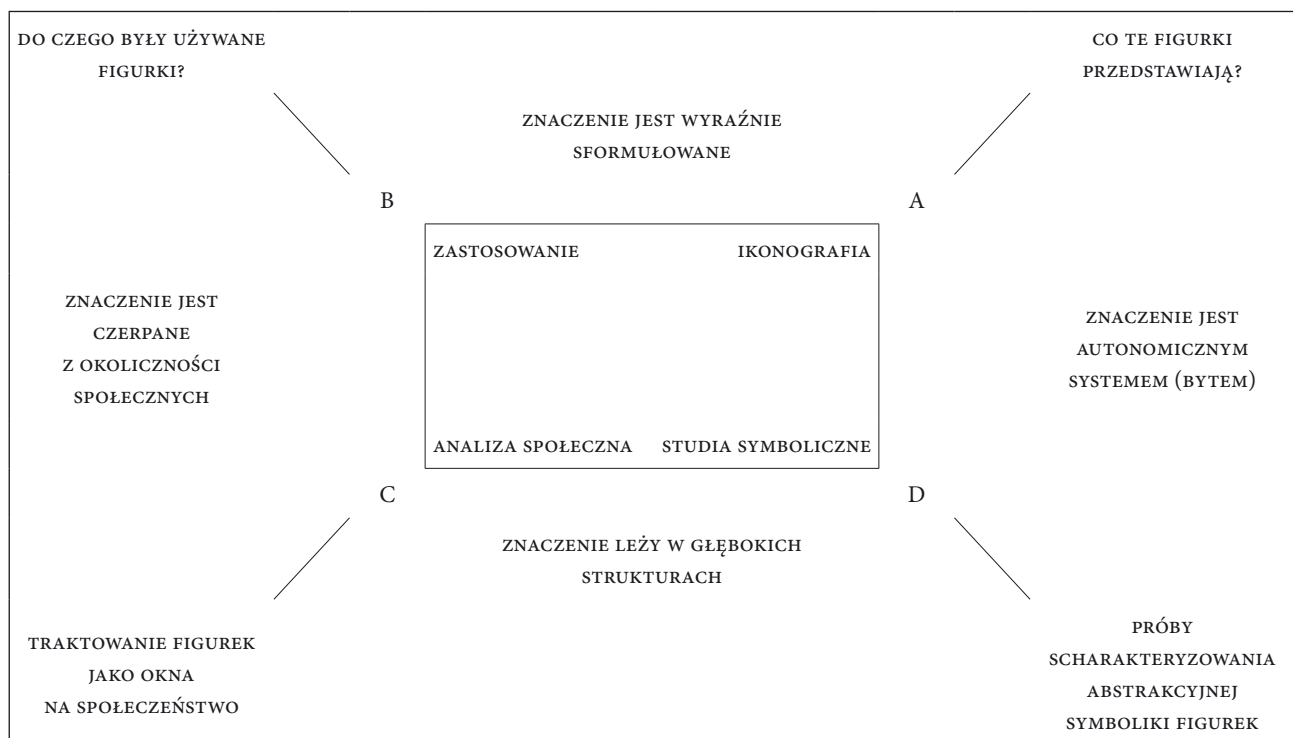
DO CZEGO BYŁY UŻYWANE FIGURKI?

CO TE FIGURKI PRZEDSTAWIAJĄ?

ZNACZENIE JEST WYRAŹNIE SFORMUŁOWANE

B

A

ZASTOSOWANIE

IKONOGRAFIA

ZNACZENIE JEST CZERPANE Z OKOLICZNOŚCI SPOŁECZNYCH

ZNACZENIE JEST AUTONOMICZNYM SYSTEMEM (BYTEM)

ANALIZA SPOŁECZNA

STUDIA SYMBOLICZNE

C

D

ZNACZENIE LEŻY W GŁĘBOKICH STRUKTURACH

TRAKTOWANIE FIGUREK JAKO OKNA NA SPOŁECZEŃSTWO

PRÓBY SCHARAKTERYZOWANIA ABSTRAKCYJNEJ SYMBOLIKI FIGUREK